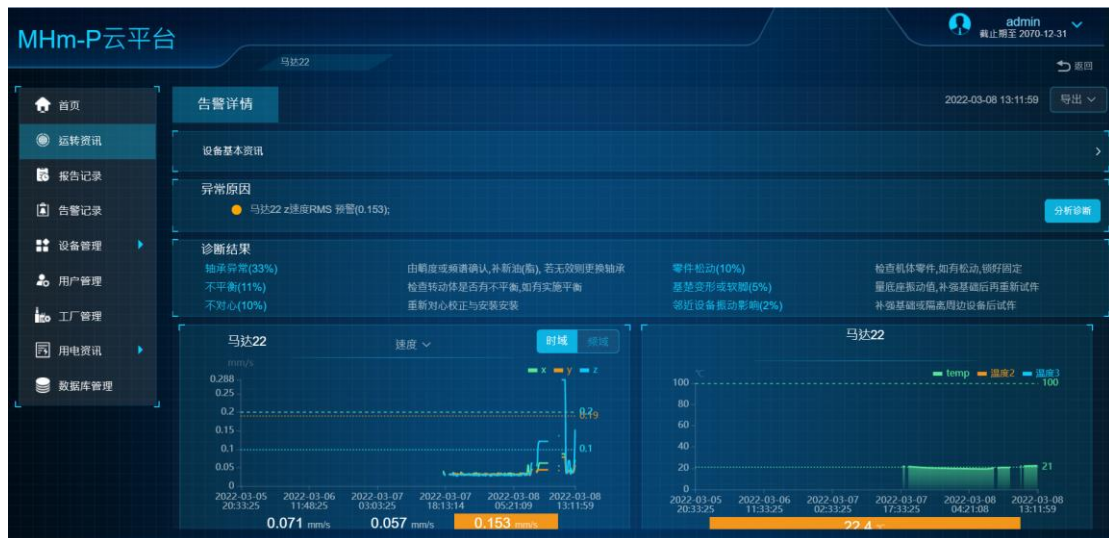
MHm-P云平台

admin
截止期至 2070-12-31

马达22

返回

首页
运转资讯
报告记录
告警记录
设备管理
用户管理
工厂管理
用电资讯
数据库管理

告警详情

2022-03-08 13:11:59 导出

设备基本资讯

异常原因
马达22 z速度RMS 预警(0.153);

分析诊断

诊断结果

| | | | |
|---|---|---|---|
| 轴承异常(33%) | 由轴度或频谱确认,补新油(脂),若无效则更换轴承 | 零件松动(10%) | 检查机体零件,如有松动,锁好固定 |
| 不平衡(11%) | 检查转动体是否有不平衡,如有实施平衡 | 基垫变形或软脚(5%) | 量底座振动值,补强基础后再重新试件 |
| 不对心(10%) | 重新对心校正与安装安装 | 邻近设备振动影响(2%) | 补强基础或隔离周边设备后试件 |

马达22
速度
时域 频域
mm/s
x y z
0.288
0.25
0.2
0.15
0.1
0.05
0
0.2
0.19
0.1
2022-03-05 20:33:25
2022-03-06 11:48:25
2022-03-07 03:03:25
2022-03-07 18:13:14
2022-03-08 05:21:09
2022-03-08 13:11:59
0.071 mm/s
0.057 mm/s
0.153 mm/s

马达22
temp 温度2 温度3
100
80
60
40
20
0
100
21
2022-03-05 20:33:25
2022-03-06 11:33:25
2022-03-07 02:33:25
2022-03-07 17:33:25
2022-03-08 04:21:08
2022-03-08 13:11:59
22.4